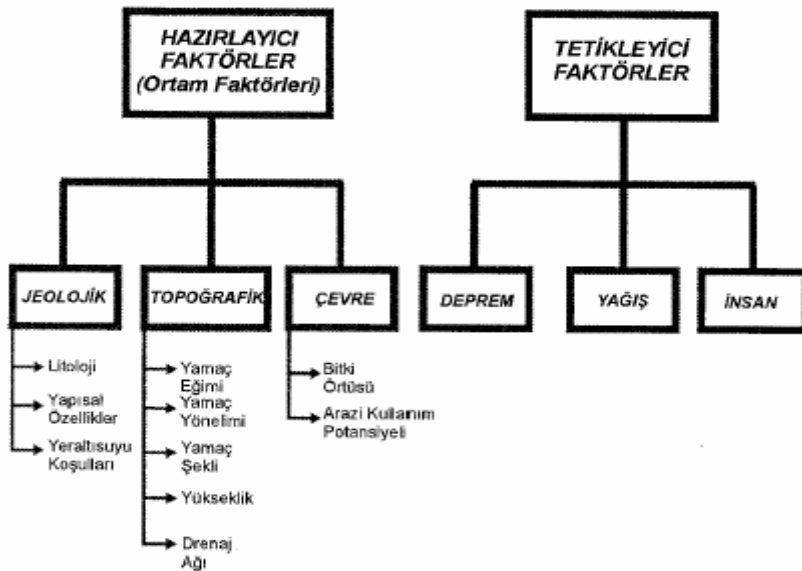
HAZIRLAYICI FAKTÖRLER (Ortam Faktörleri)

TETİKLEYİCİ FAKTÖRLER

JEOLOJİK

TOPOĞRAFİK

ÇEVRE

DEPREM

YAĞIŞ

İNSAN

Litoloji

Yapısal Özellikler

Yeraltısuyu Koşulları

Yamaç Eğimi

Yamaç Yönelimi

Yamaç Şekli

Yükseklik

Drenaj Ağı

Bitki Örtüsü

Arazi Kullanım Potansiyeli